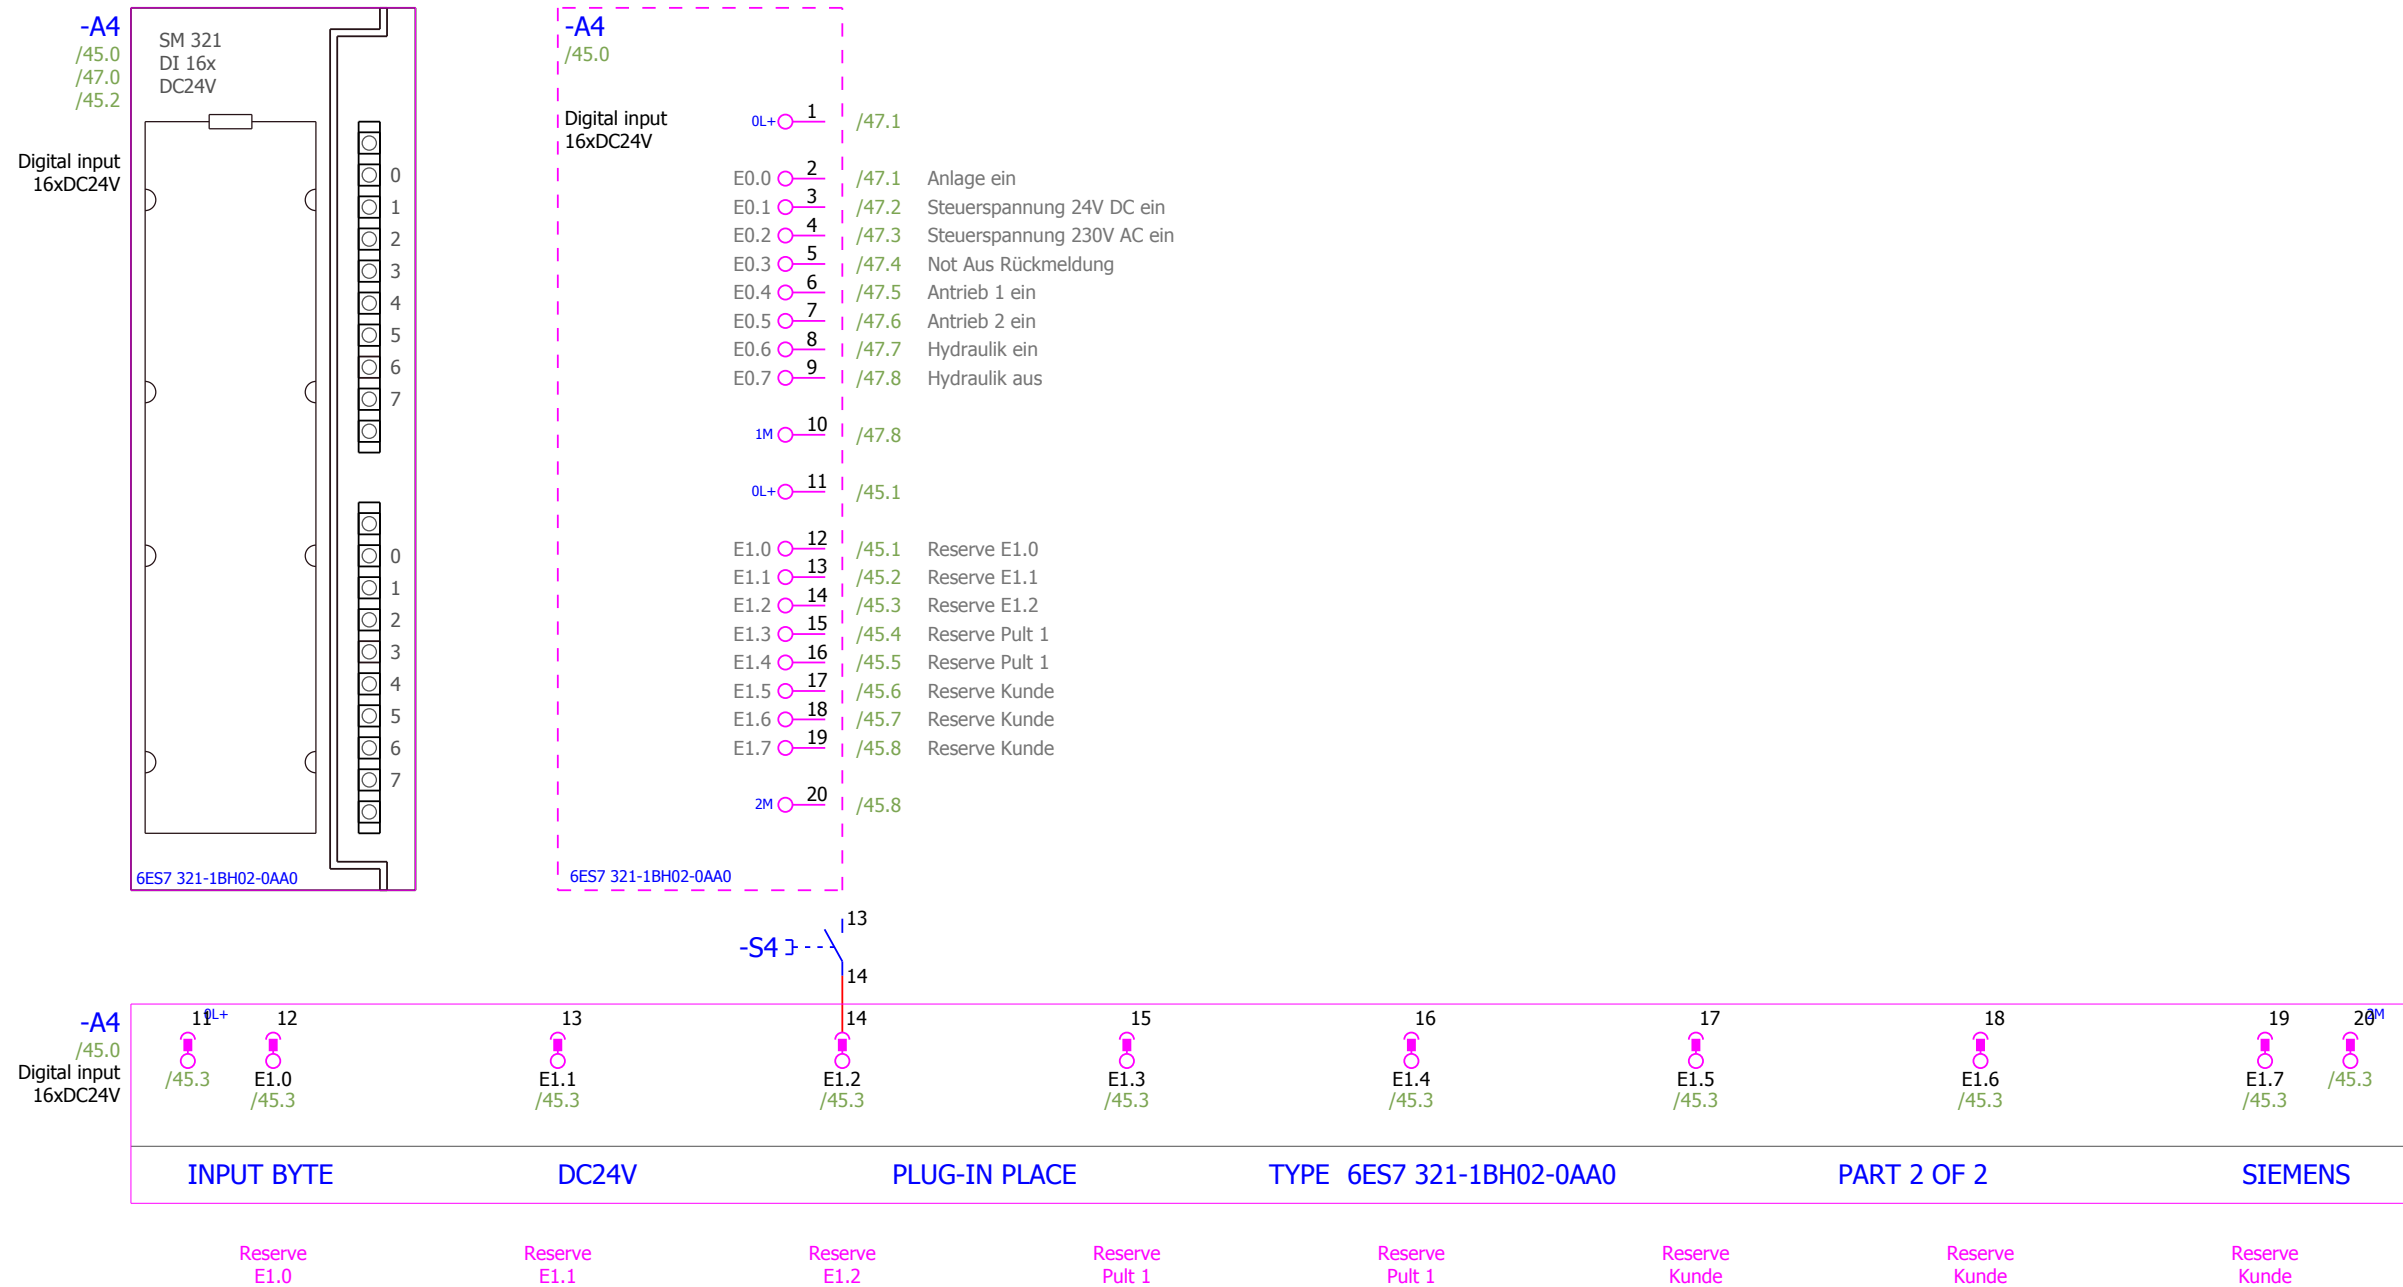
-A4
/45.0
/47.0
/45.2
Digital input
16xDC24V

SM 321
DI 16x
DC24V

0
1
2
3
4
5
6
7

0
1
2
3
4
5
6
7

6ES7 321-1BH02-0AA0

-A4
/45.0
Digital input
16xDC24V

| | | | |
|---|---|---|---|
| 0L+ | 1 | /47.1 | |
| E0.0 | 2 | /47.1 | Anlage ein |
| E0.1 | 3 | /47.2 | Steuerspannung 24V DC ein |
| E0.2 | 4 | /47.3 | Steuerspannung 230V AC ein |
| E0.3 | 5 | /47.4 | Not Aus Rückmeldung |
| E0.4 | 6 | /47.5 | Antrieb 1 ein |
| E0.5 | 7 | /47.6 | Antrieb 2 ein |
| E0.6 | 8 | /47.7 | Hydraulik ein |
| E0.7 | 9 | /47.8 | Hydraulik aus |
| 1M | 10 | /47.8 | |
| 0L+ | 11 | /45.1 | |
| E1.0 | 12 | /45.1 | Reserve E1.0 |
| E1.1 | 13 | /45.2 | Reserve E1.1 |
| E1.2 | 14 | /45.3 | Reserve E1.2 |
| E1.3 | 15 | /45.4 | Reserve Pult 1 |
| E1.4 | 16 | /45.5 | Reserve Pult 1 |
| E1.5 | 17 | /45.6 | Reserve Kunde |
| E1.6 | 18 | /45.7 | Reserve Kunde |
| E1.7 | 19 | /45.8 | Reserve Kunde |
| 2M | 20 | /45.8 | |

6ES7 321-1BH02-0AA0

-S4
13
14

-A4
/45.0
Digital input
16xDC24V

11 0L+ /45.3
12 E1.0 /45.3
13 E1.1 /45.3
14 E1.2 /45.3
15 E1.3 /45.3
16 E1.4 /45.3
17 E1.5 /45.3
18 E1.6 /45.3
19 E1.7 /45.3
20 2M /45.3

INPUT BYTE DC24V PLUG-IN PLACE TYPE 6ES7 321-1BH02-0AA0 PART 2 OF 2 SIEMENS

Reserve E1.0
Reserve E1.1
Reserve E1.2
Reserve Pult 1
Reserve Pult 1
Reserve Kunde
Reserve Kunde
Reserve Kunde